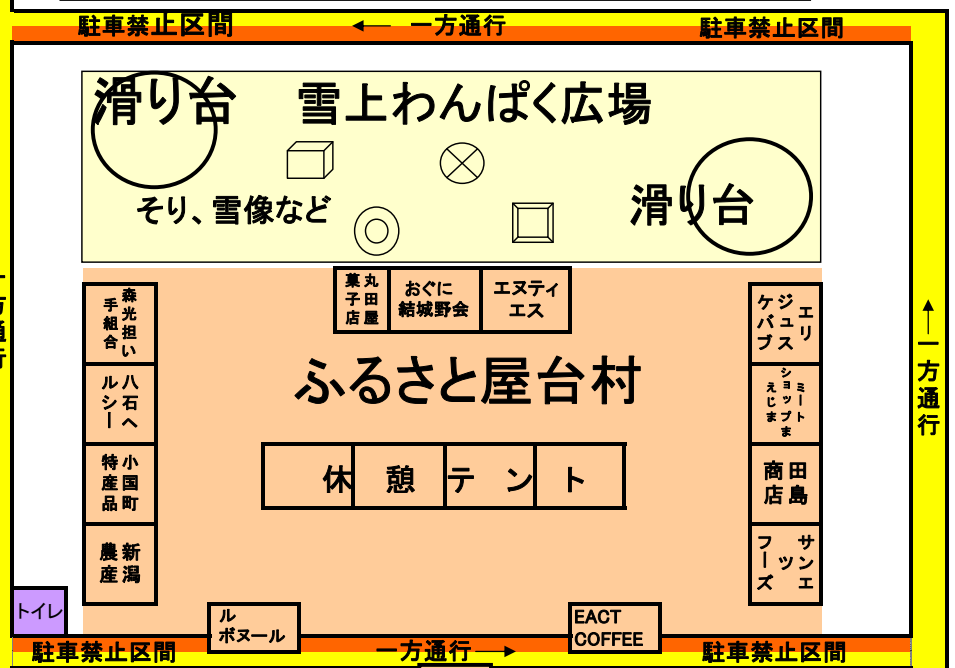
駐車禁止区間　←一方通行　駐車禁止区間

滑り台　雪上わんぱく広場

そり、雪像など

滑り台

丸田屋 菓子店　おぐに結城野会　エヌティエス

森光担い手組合

八石へルシー

小国町特産品

新潟農産

エリジュスケバブ

ミートショップまえじま

田島商店

サンエッツフーズ

ふるさと屋台村

休　憩　テ　ン　ト

トイレ

ルボヌール

EACT COFFEE

駐車禁止区間　一方通行→　駐車禁止区間

↑一方通行

方通行